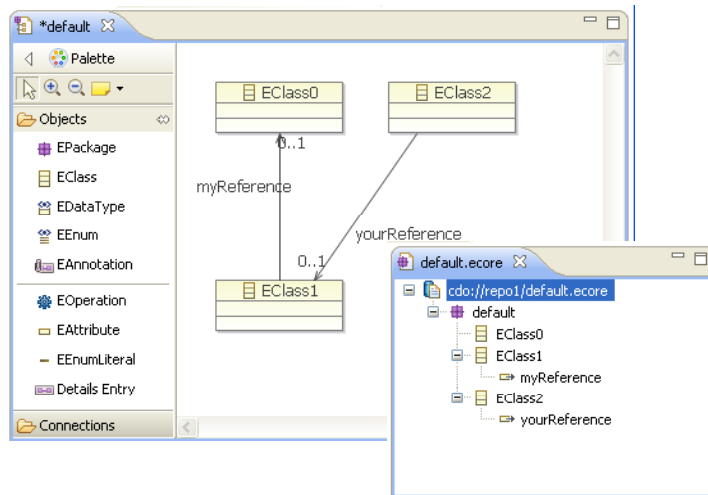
*default

Palette

Objects

EPackage

EClass

EDataType

EEnum

EAnnotation

EOperation

EAttribute

EEnumLiteral

Details Entry

Connections

EClass0

EClass2

0..1

myReference

yourReference

0..1

EClass1

default.ecore

cdo://repo1/default.ecore

default

EClass0

EClass1

myReference

EClass2

yourReference